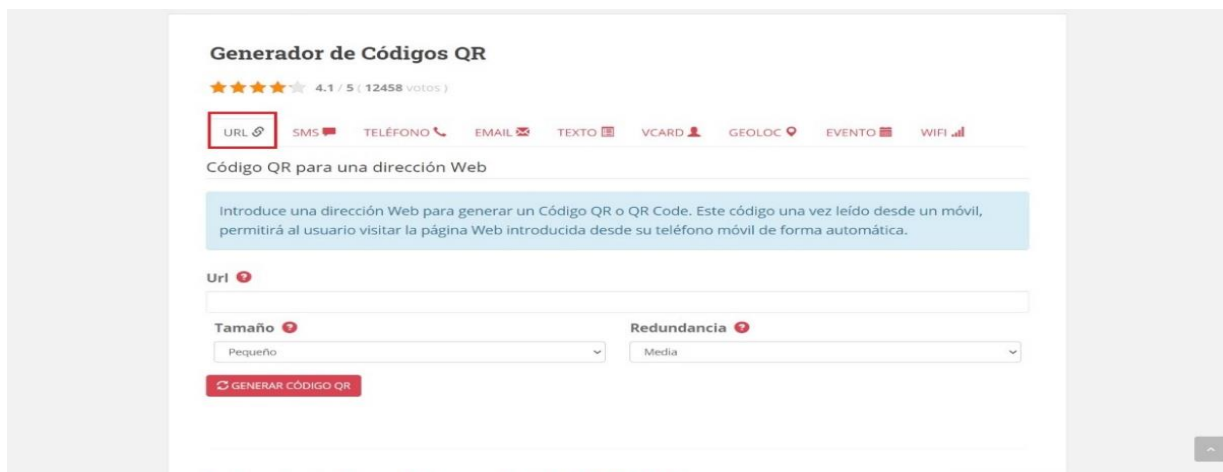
Generador de Códigos QR

4.1 / 5 ( 12458 votos )

URL SMS TELÉFONO EMAIL TEXTO VCARD GEOLOC EVENTO WIFI

Código QR para una dirección Web

Introduce una dirección Web para generar un Código QR o QR Code. Este código una vez leído desde un móvil, permitirá al usuario visitar la página Web introducida desde su teléfono móvil de forma automática.

Url

Tamaño

Pequeño

Redundancia

Media

GENERAR CÓDIGO QR